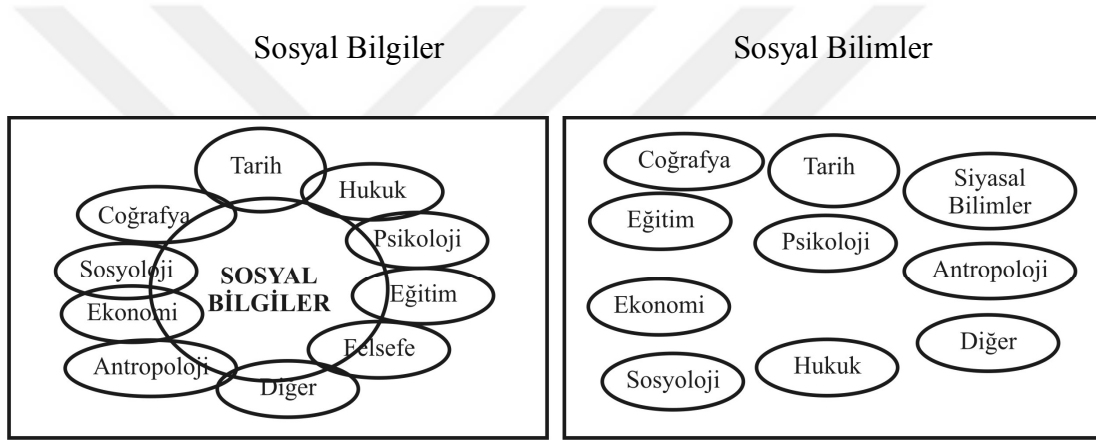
Sosyal Bilgiler

Sosyal Bilimler

Tarih
Hukuk
Coğrafya
Psikoloji
Sosyoloji
SOSYAL BİLGİLER
Eğitim
Ekonomi
Felsefe
Antropoloji
Diğer

Coğrafya
Tarih
Siyasal Bilimler
Eğitim
Psikoloji
Antropoloji
Ekonomi
Diğer
Sosyoloji
Hukuk